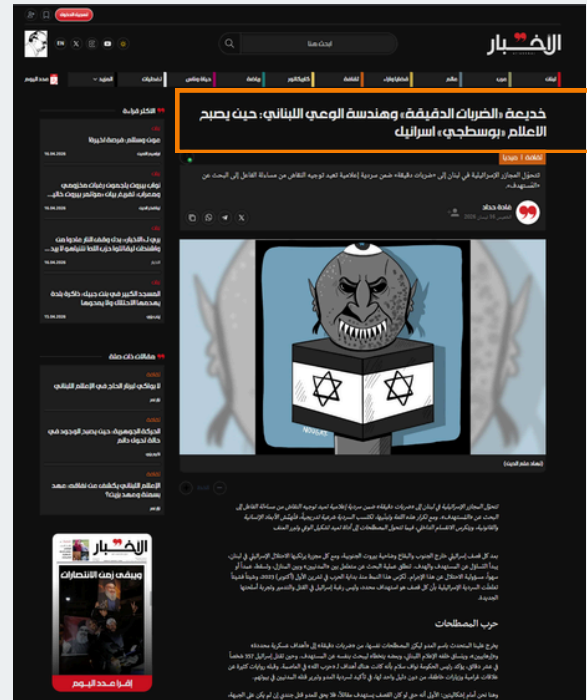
الأخبار

ابحث هنا

خديعة «الضربات الدقيقة» وهندسة الوعي اللبناني: حين يصبح الاعلام «بوسطجي» اسرائيل

تتحول المجازر الإسرائيلية في لبنان إلى «ضربات دقيقة» ضمن سردية إعلامية تعيد توجيه النقاش من مساءلة القاتل إلى البحث عن «التسهيل».

غادة حداد

حرب المصطلحات

الأكثر قراءة

مقالات ذات صلة

الأخبار

ويبقى زمن الانتصارات

إقرأ عدد اليوم